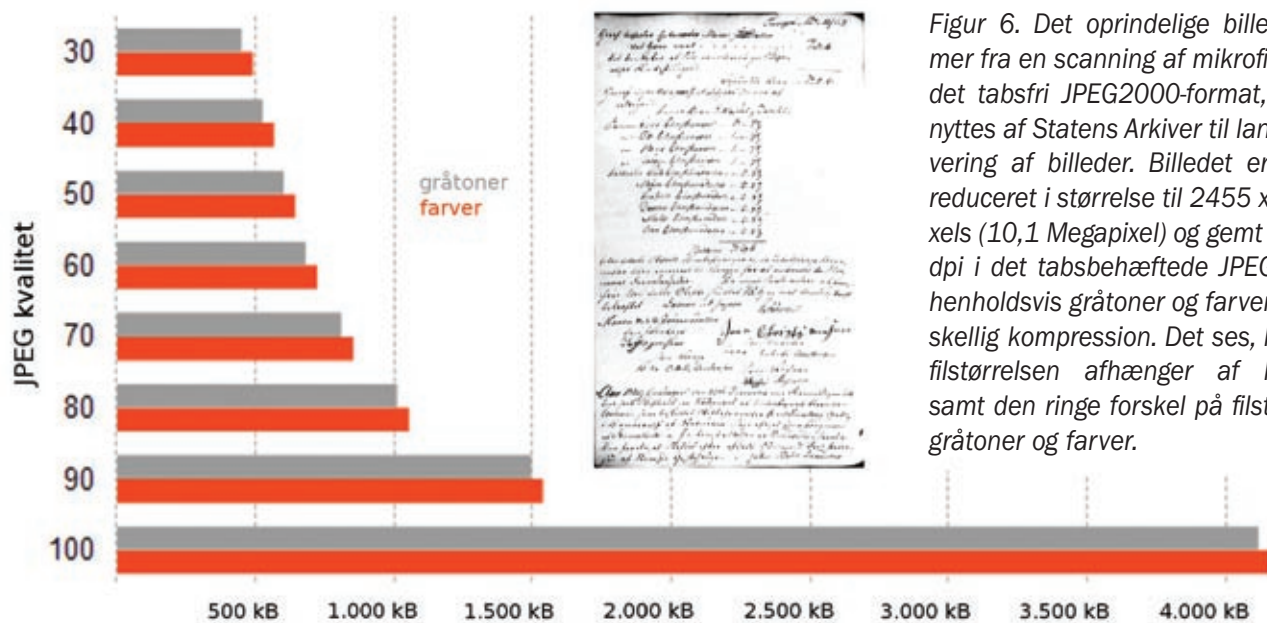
Figur 6. Det oprindelige bille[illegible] mer fra en scanning af mikrofi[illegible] det tabsfri JPEG2000-format, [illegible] nyttes af Statens Arkiver til lan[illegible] vering af billeder. Billedet er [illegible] reduceret i størrelse til 2455 x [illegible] xels (10,1 Megapixel) og gemt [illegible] dpi i det tabsbehæftede JPEG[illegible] henholdsvis gråtoner og farver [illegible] skellig kompression. Det ses, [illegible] filstørrelsen afhænger af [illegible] samt den ringe forskel på filst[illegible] gråtoner og farver.

JPEG kvalitet

30
40
50
60
70
80
90
100

gråtoner
farver

500 kB
1.000 kB
1.500 kB
2.000 kB
2.500 kB
3.000 kB
3.500 kB
4.000 kB

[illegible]